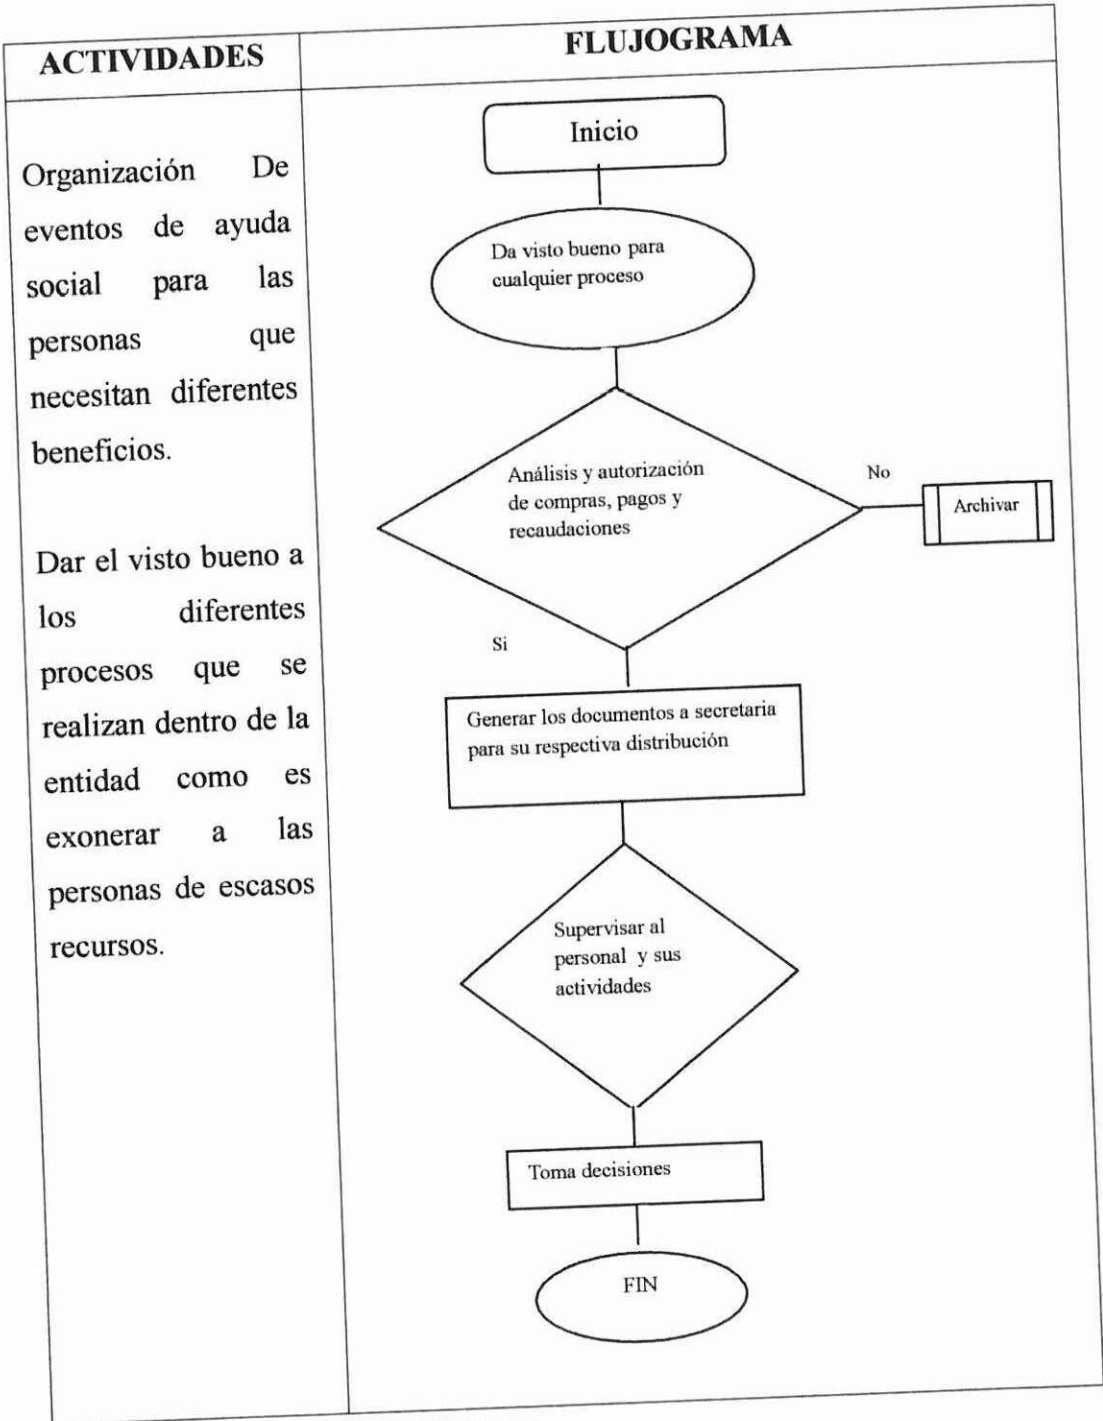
| ACTIVIDADES | FLUJOGRAMA |
|---|---|
| Organización De eventos de ayuda social para las personas que necesitan diferentes beneficios.<br><br>Dar el visto bueno a los diferentes procesos que se realizan dentro de la entidad como es exonerar a las personas de escasos recursos. | Inicio<br>Da visto bueno para cualquier proceso<br>Análisis y autorización de compras, pagos y recaudaciones<br>No<br>Archivar<br>Si<br>Generar los documentos a secretaria para su respectiva distribución<br>Supervisar al personal y sus actividades<br>Toma decisiones<br>FIN |